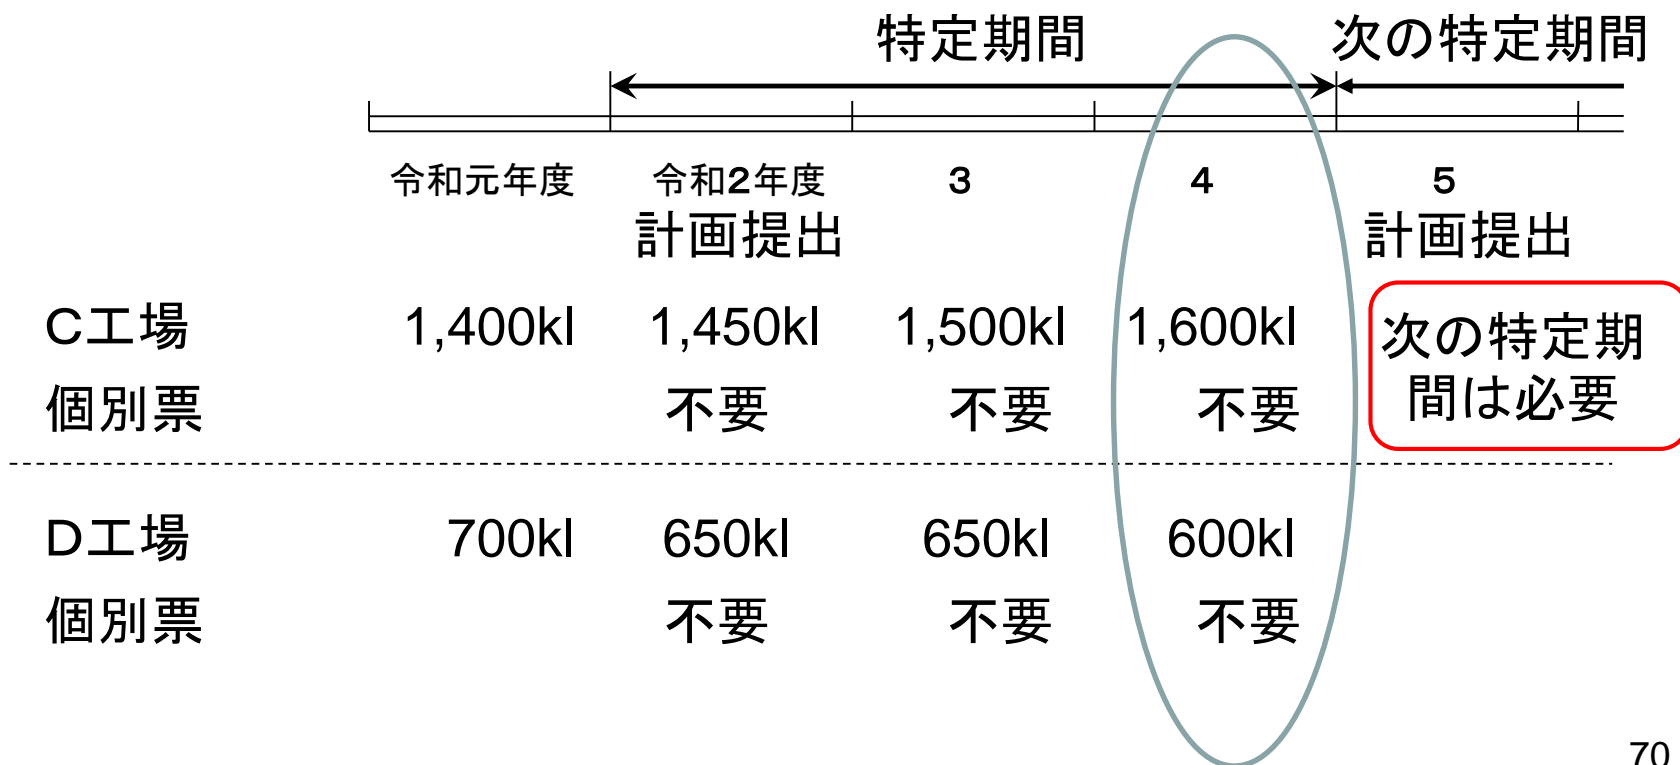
特定期間

次の特定期間

|  | 令和元年度 | 令和2年度 計画提出 | 3 | 4 | 5 計画提出 |
|---|---|---|---|---|---|
| C工場 | 1,400kl | 1,450kl | 1,500kl | 1,600kl | 次の特定期間は必要 |
| 個別票 |  | 不要 | 不要 | 不要 |  |
| D工場 | 700kl | 650kl | 650kl | 600kl |  |
| 個別票 |  | 不要 | 不要 | 不要 |  |

70